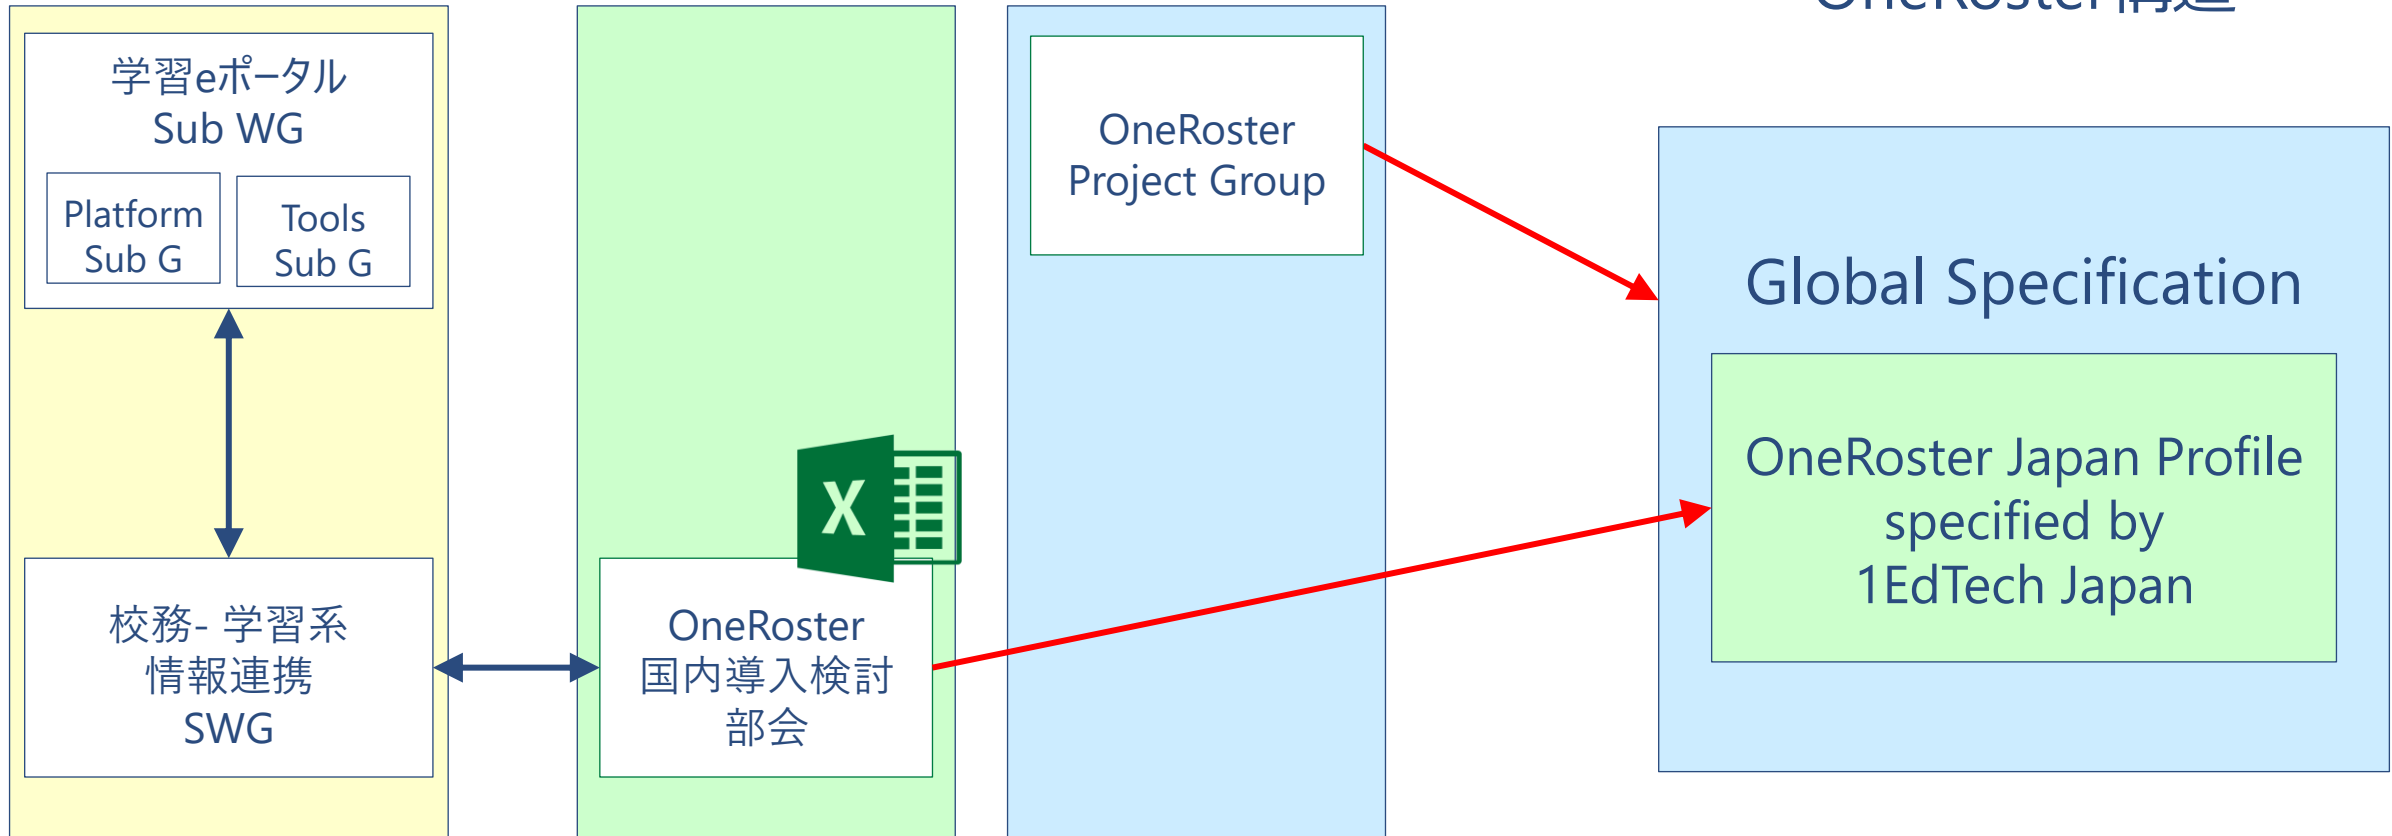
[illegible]

学習eポータル
Sub WG

Platform
Sub G

Tools
Sub G

校務- 学習系
情報連携
SWG

OneRoster
国内導入検討
部会

X

OneRoster
Project Group

Global Specification

OneRoster Japan Profile
specified by
1EdTech Japan